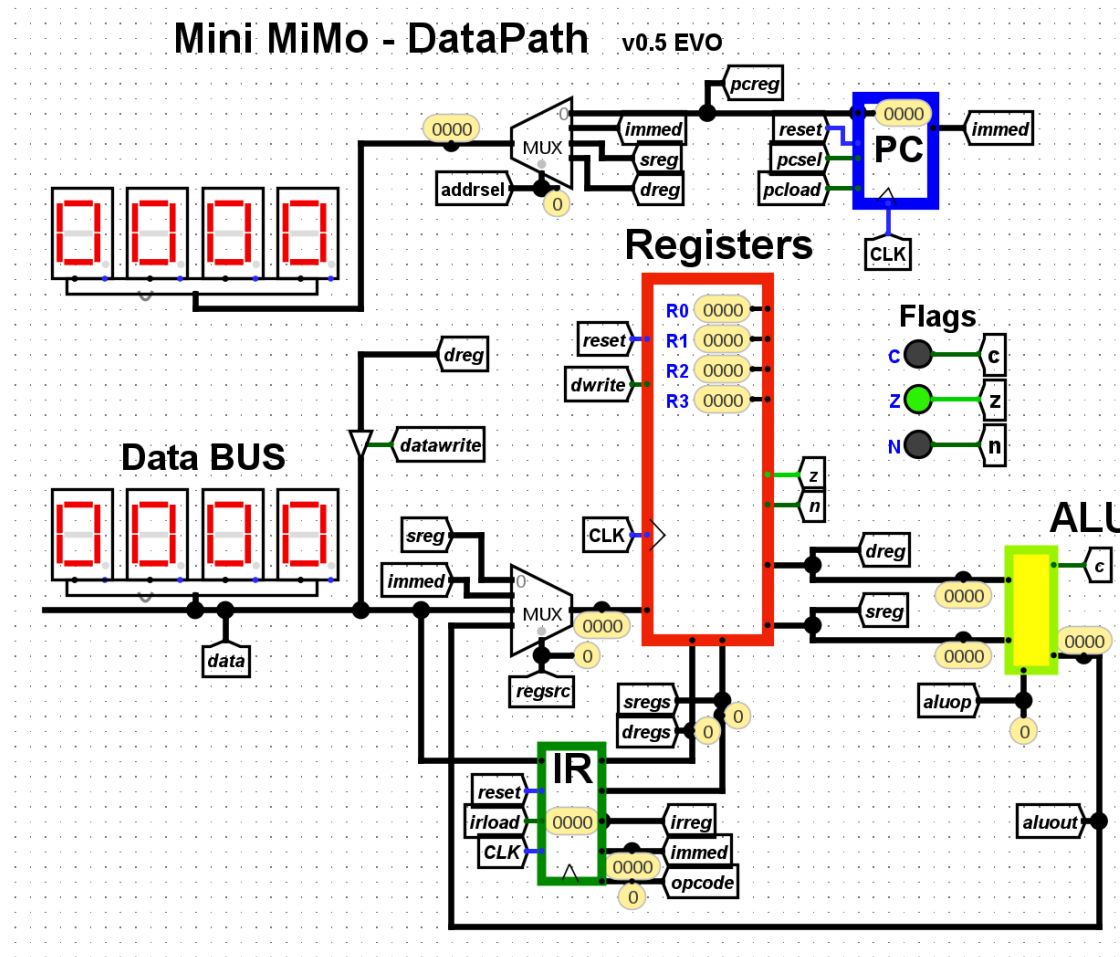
Mini MiMo - DataPath v0.5 EVO

pcreg

0000

MUX

immed

sreg

dreg

addrsel

0

0000

reset

PC

immed

pcsel

pcload

CLK

Registers

R0 0000
R1 0000
R2 0000
R3 0000

reset

dwrite

Flags

C c
Z z
N n

dreg

datawrite

Data BUS

z

n

CLK

ALU

sreg

immed

MUX

0000

dreg

c

0000

sreg

0000

0000

data

0

regsrc

aluop

sregs

0

dregs

0

0

IR

reset

irload

0000

irreg

CLK

immed

0000

opcode

0

aluout